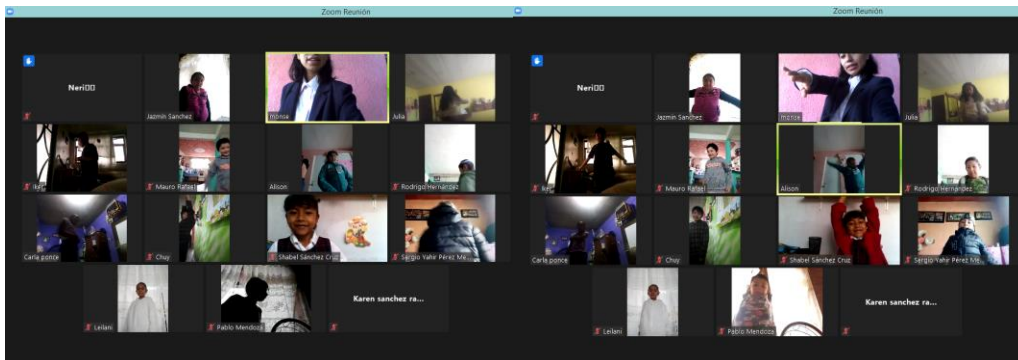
Zoom Reunión

Neri

Jazmin Sanchez

monse

Julia

Ik

Mauro Rafael

Alison

Rodrigo Hernandez

Carla ponce

Chuy

Shabel Sánchez Cruz

Sergio Yahir Pérez Me...

Leilani

Pablo Mendoza

Karen sanchez ra...

Zoom Reunión

Neri

Jazmin Sanchez

monse

Julia

Ik

Mauro Rafael

Alison

Rodrigo Hernandez

Carla ponce

Chuy

Shabel Sánchez Cruz

Sergio Yahir Pérez Me...

Leilani

Pablo Mendoza

Karen sanchez ra...